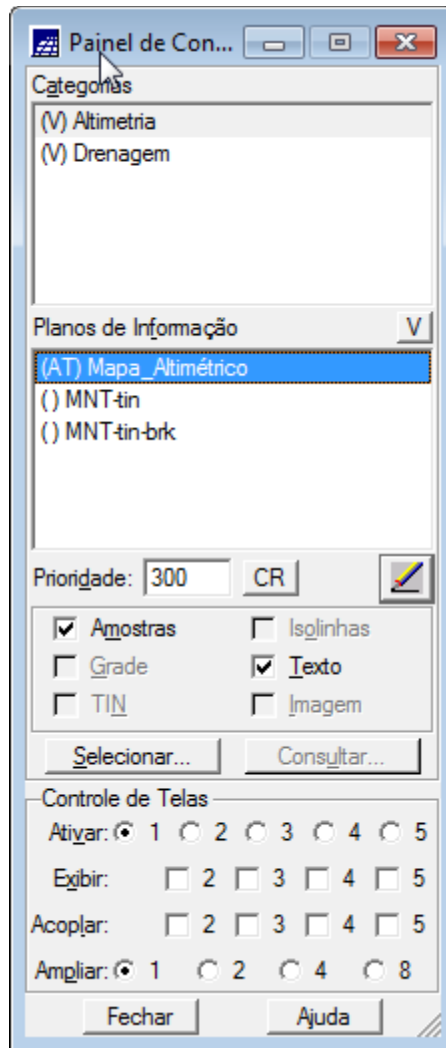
Painel de Con...

Categorias
(V) Altimetria
(V) Drenagem

Planos de Informação V
(AT) Mapa_Altimétrico
( ) MNT-tin
( ) MNT-tin-brk

Prioridade: 300 CR

Amostras
Isolinhas
Grade
Texto
TIN
Imagem

Selecionar...
Consultar...

Controle de Telas
Ativar: 1 2 3 4 5
Exibir: 2 3 4 5
Acoplar: 2 3 4 5
Ampliar: 1 2 4 8

Fechar
Ajuda